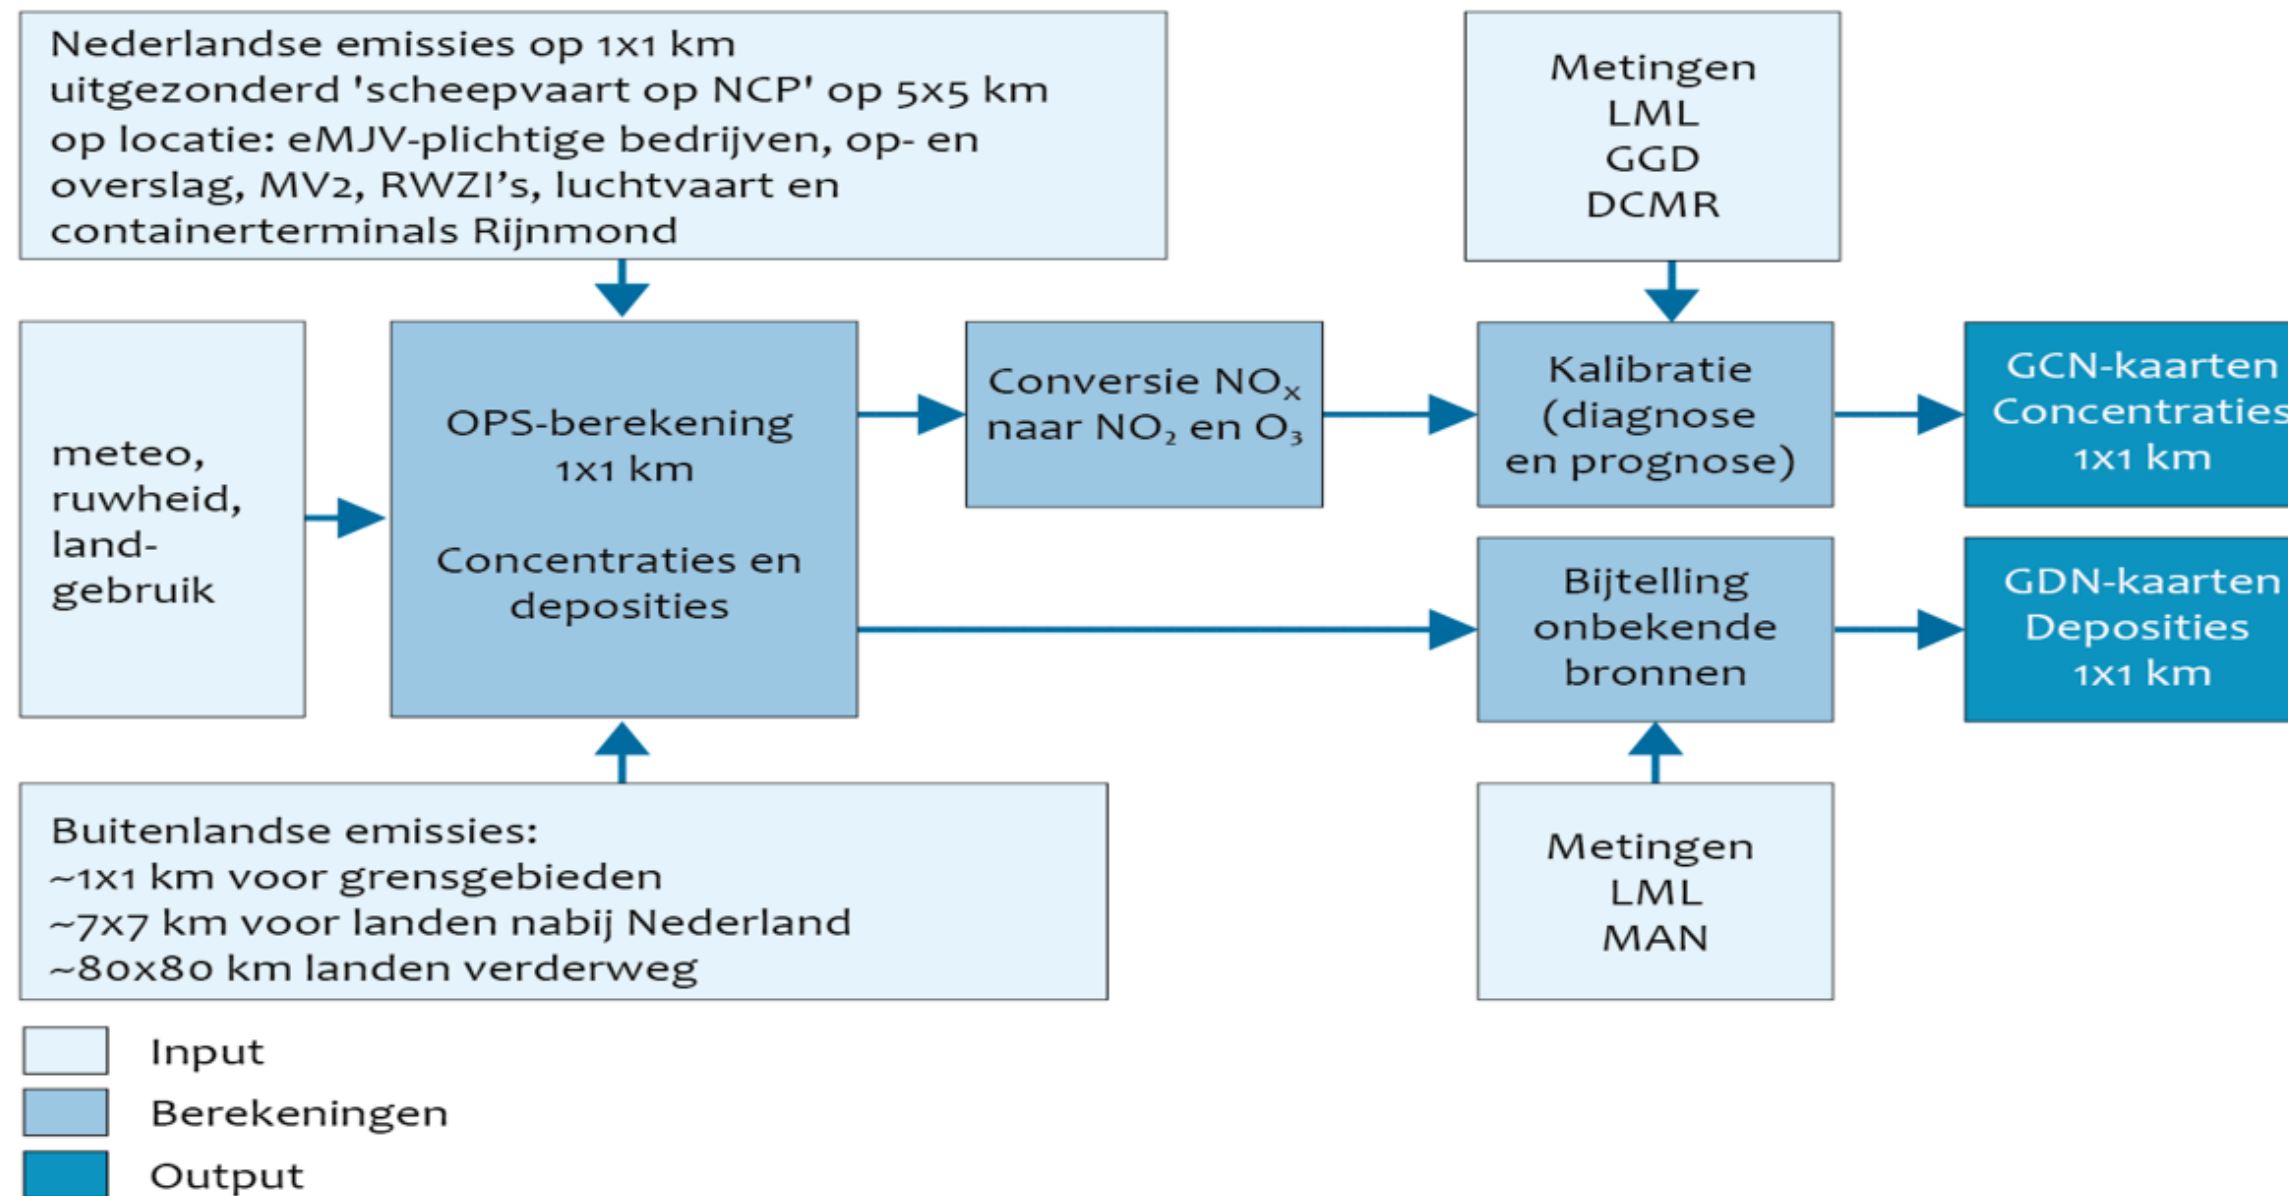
Nederlandse emissies op 1x1 km uitgezonderd 'scheepvaart op NCP' op 5x5 km op locatie: eMJV-plichtige bedrijven, op- en overslag, MV2, RWZI's, luchtvaart en containerterminals Rijnmond

Metingen
LML
GGD
DCMR

meteo, ruwheid, landgebruik

OPS-berekening
1x1 km

Concentraties en deposities

Conversie $NO_x$ naar $NO_2$ en $O_3$

Kalibratie (diagnose en prognose)

GCN-kaarten
Concentraties
1x1 km

Bijtelling onbekende bronnen

GDN-kaarten
Deposities
1x1 km

Buitenlandse emissies:
~1x1 km voor grensgebieden
~7x7 km voor landen nabij Nederland
~80x80 km landen verderweg

Metingen
LML
MAN

Input
Berekeningen
Output